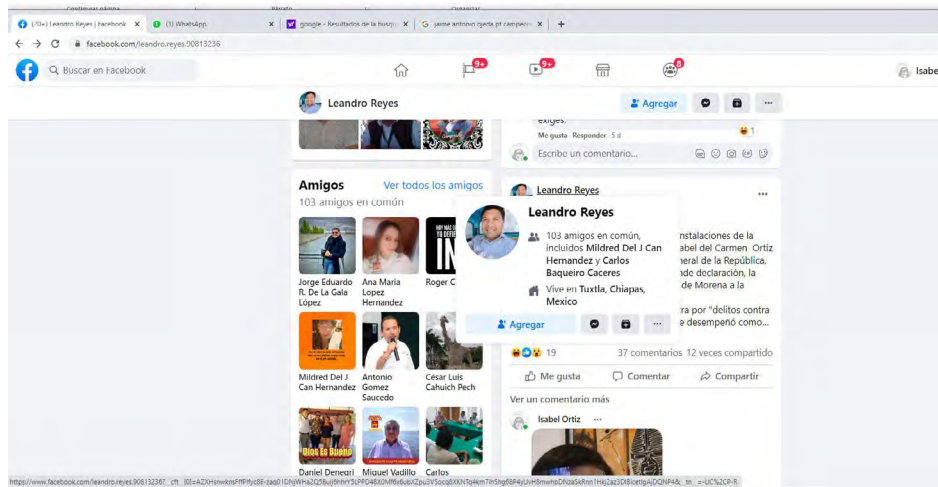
(70+) Leandro Reyes | Facebook × (1) WhatsApp × google - Resultados de la búsque × jaime antonio ojeda pt campeche × +

facebook.com/leandro.reyes.90813236

Buscar en Facebook

9+ 9+ 8

Isabe

Leandro Reyes

Agregar ...

exiges.

Me gusta Responder 5 d 1

Escribe un comentario...

Amigos Ver todos los amigos

103 amigos en común

Jorge Eduardo R. De La Gala López

Ana María Lopez Hernandez

Roger C

Mildred Del J Can Hernandez

Antonio Gomez Saucedo

César Luis Cahuich Pech

Daniel Denegri

Miguel Vadillo

Carlos

Leandro Reyes ...

Leandro Reyes

103 amigos en común, incluidos Mildred Del J Can Hernandez y Carlos Baqueiro Caceres

Vive en Tuxtla, Chiapas, Mexico

Agregar ...

nstalaciones de la abel del Carmen Ortiz neral de la República. nde declaración, la de Morena a la

ra por "delitos contra e desempeñó como...

19 37 comentarios 12 veces compartido

Me gusta Comentar Compartir

Ver un comentario más

Isabel Ortiz ...

https://www.facebook.com/leandro.reyes.90813236?__cft__[0]=AZXHsnwknsFfPfyc8E-zaq01DNjWHa2Q5Buj6hhrY5LPPD48X0Mf6x6ubXZpu3V5ocq8XKNTq4km7iHShg68P4yUvH8mwhbDNzaSkRnn1Hkj2az3DBicetigAjDQNP4&__tn__=-UC%2CP-R